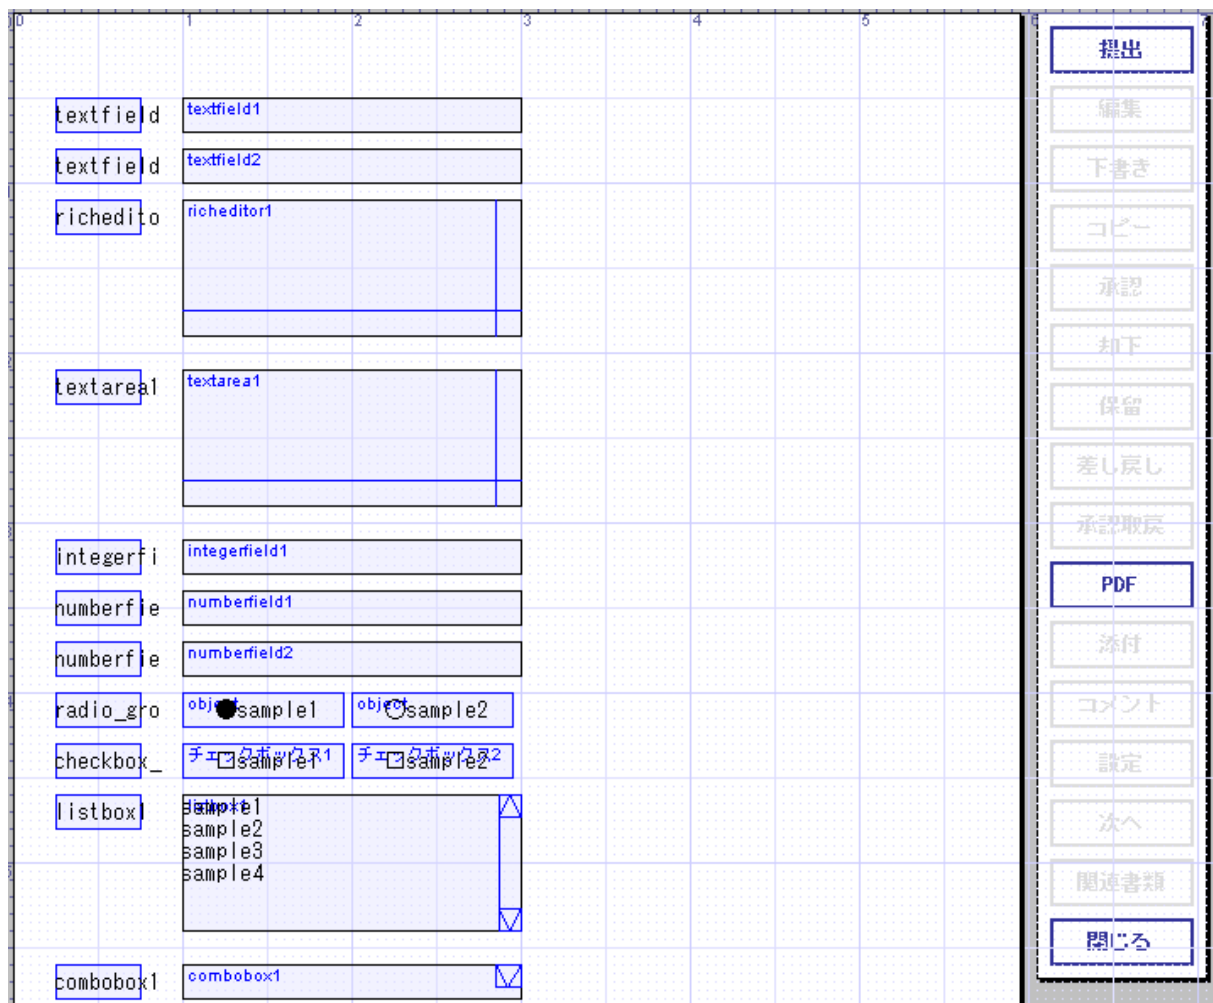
0 1 2 3 4 5 6 7

textfield textfield1

textfield textfield2

richedito richeditor1

textarea1 textarea1

integerfi integerfield1

numberfie numberfield1

numberfie numberfield2

radio_gro object sample1 object sample2

checkbox_ チェックボックス1 sample1 チェックボックス2 sample2

listbox1 listbox1 sample1 sample2 sample3 sample4

combobox1 combobox1

提出
編集
下書き
コピー
承認
却下
保留
差し戻し
承認取戻
PDF
添付
コメント
設定
次へ
関連書類
閉じる